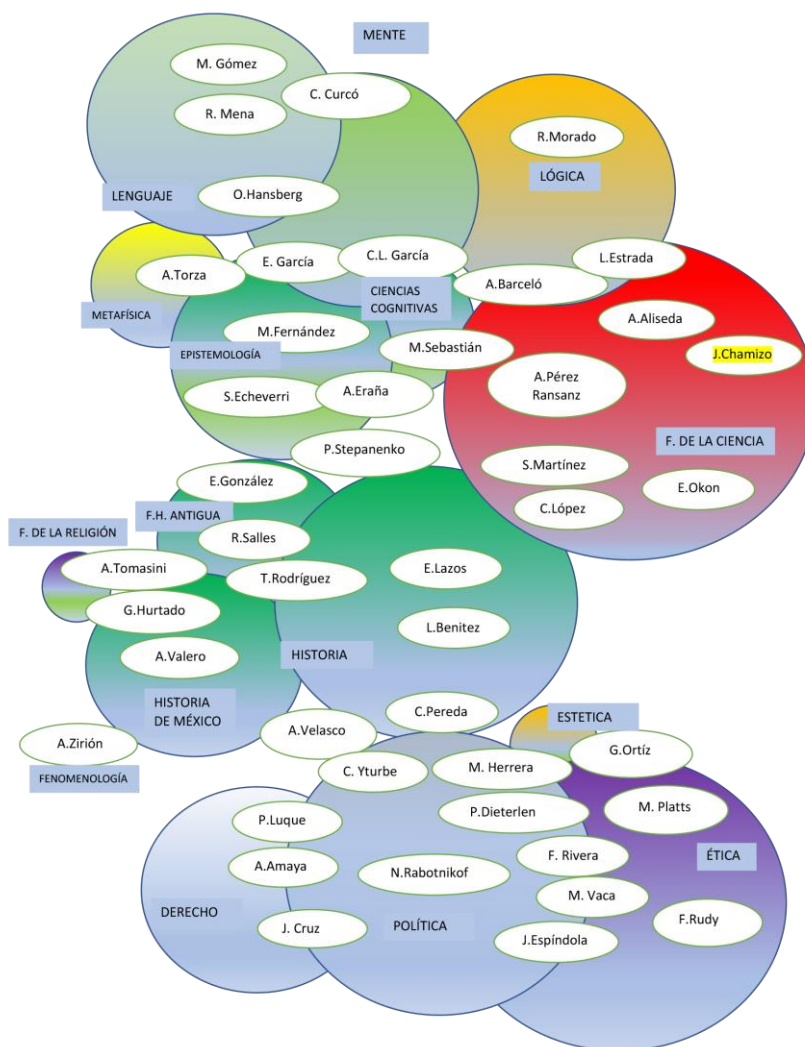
MENTE

M. Gómez

C. Curcó

R. Mena

R.Morado

LÓGICA

LENGUAJE

O.Hansberg

E. García

C.L. García

L.Estrada

A.Torza

CIENCIAS COGNITIVAS

A.Barceló

METAFÍSICA

M.Fernández

A.Aliseda

EPISTEMOLOGÍA

M.Sebastián

J.Chamizo

A.Pérez Ransanz

S.Echeverri

A.Eraña

F. DE LA CIENCIA

P.Stepanenko

S.Martínez

E.Okon

E.González

C.López

F.H. ANTIGUA

F. DE LA RELIGIÓN

R.Salles

A.Tomasini

T.Rodríguez

E.Lazos

G.Hurtado

L.Benitez

A.Valero

HISTORIA

HISTORIA DE MÉXICO

C.Pereda

ESTETICA

A.Velasco

A.Zirión

G.Ortíz

FENOMENOLOGÍA

C. Yturbe

M. Herrera

M. Platts

P.Dieterlen

P.Luque

F. Rivera

ÉTICA

A.Amaya

N.Rabotnikof

M. Vaca

DERECHO

F.Rudy

J. Cruz

POLÍTICA

J.Espíndola